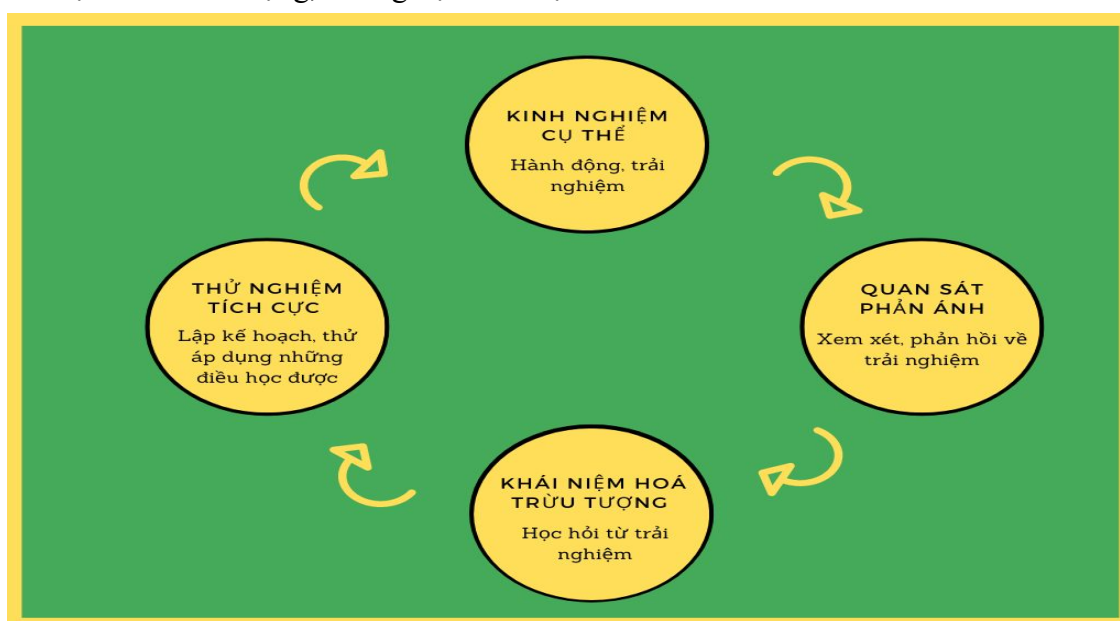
KINH NGHIỆM CỤ THỂ

Hành động, trải nghiệm

QUAN SÁT PHẢN ÁNH

Xem xét, phản hồi về trải nghiệm

KHÁI NIỆM HOÁ TRỪU TƯỢNG

Học hỏi từ trải nghiệm

THỬ NGHIỆM TÍCH CỰC

Lập kế hoạch, thử áp dụng những điều học được